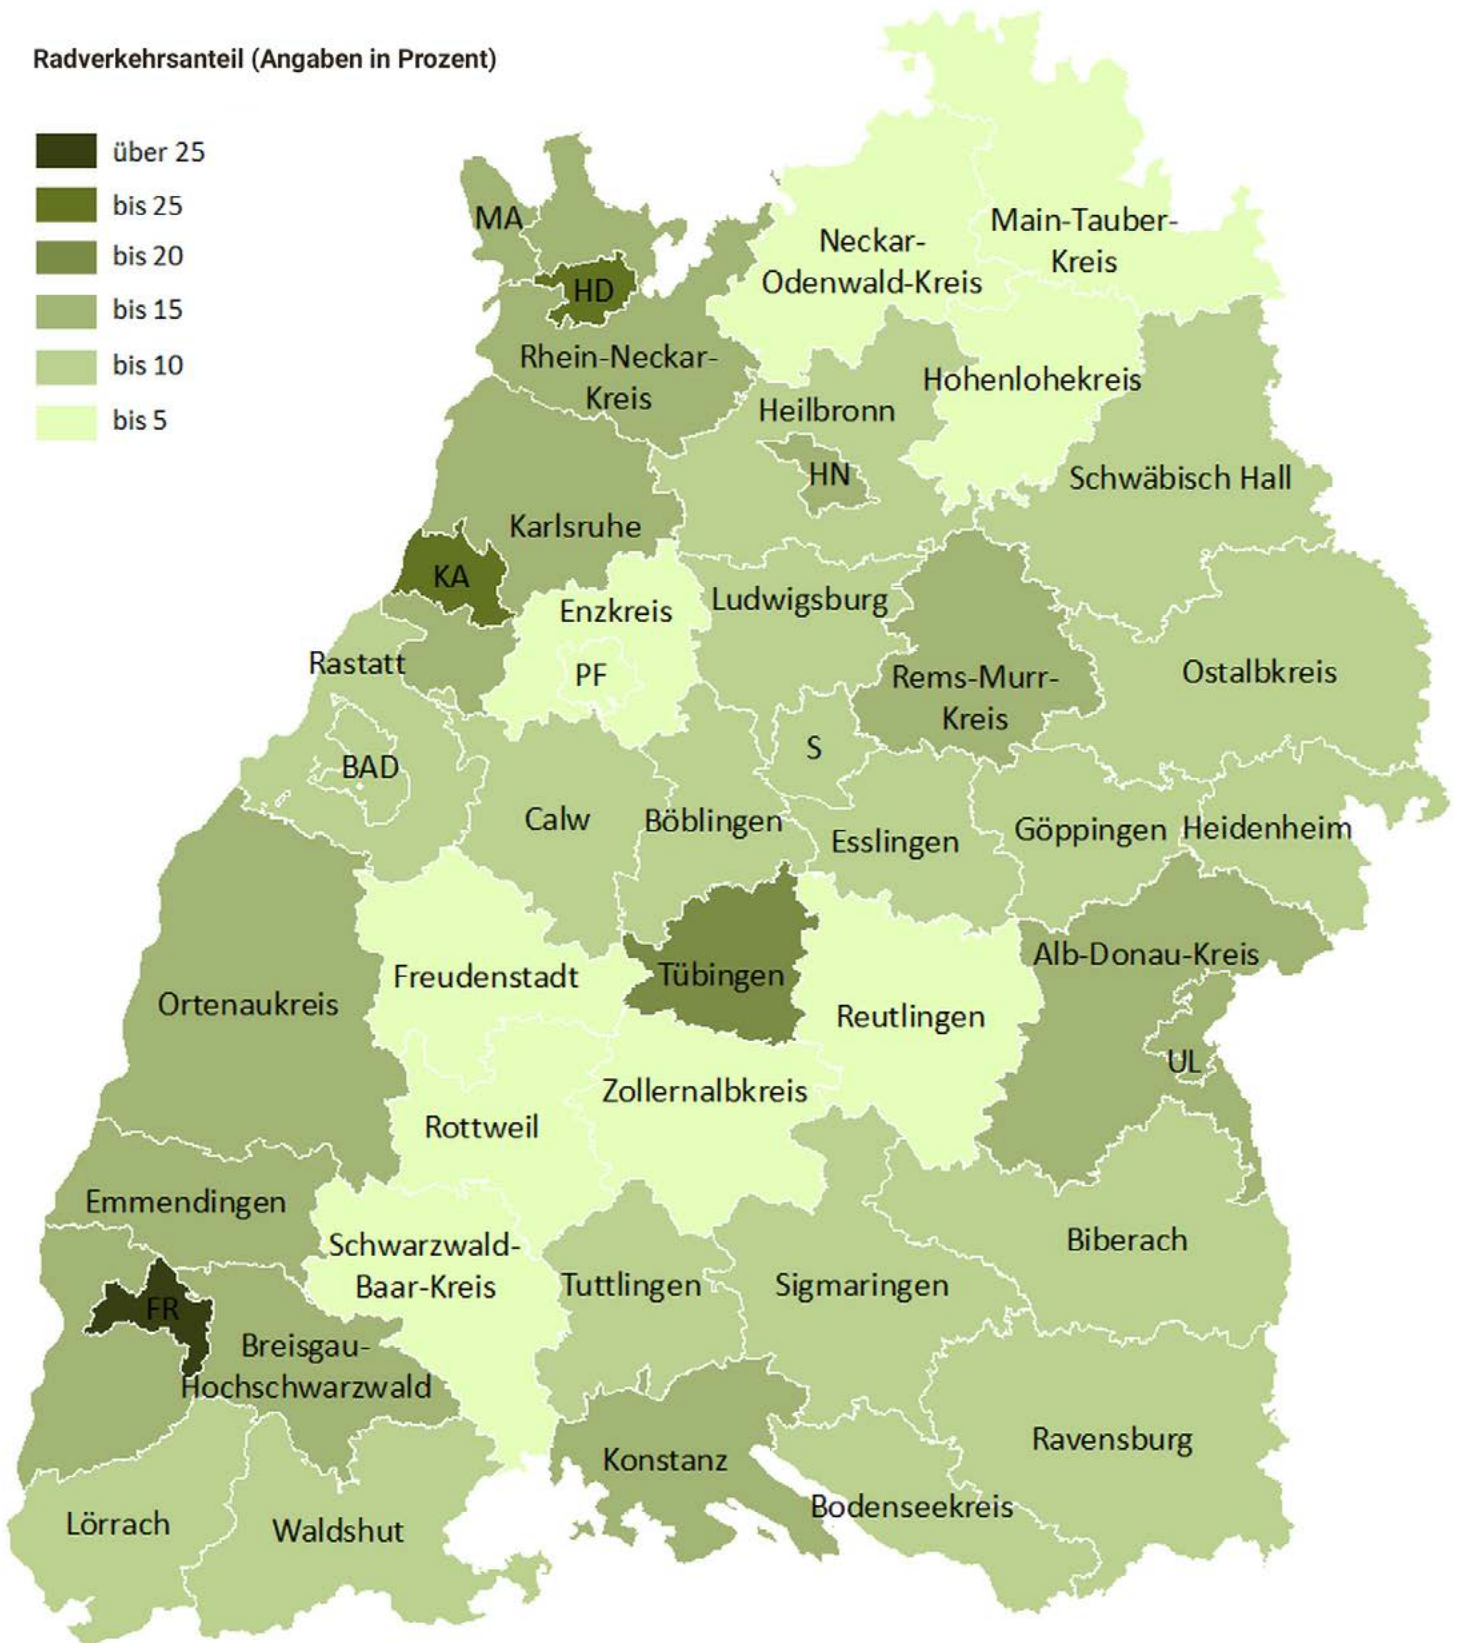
Radverkehrsanteil (Angaben in Prozent)

über 25
bis 25
bis 20
bis 15
bis 10
bis 5

MA
HD
Rhein-Neckar-Kreis
Neckar-Odenwald-Kreis
Main-Tauber-Kreis
Hohenlohekreis
Heilbronn
HN
Schwäbisch Hall
Karlsruhe
KA
Enzkreis
Ludwigsburg
Rastatt
PF
Rems-Murr-Kreis
Ostalbkreis
BAD
S
Calw
Böblingen
Esslingen
Göppingen
Heidenheim
Ortenaukreis
Freudenstadt
Tübingen
Alb-Donau-Kreis
Reutlingen
UL
Zollernalbkreis
Rottweil
Emmendingen
Schwarzwald-Baar-Kreis
Biberach
FR
Tuttlingen
Sigmaringen
Breisgau-Hochschwarzwald
Konstanz
Ravensburg
Bodenseekreis
Lörrach
Waldshut